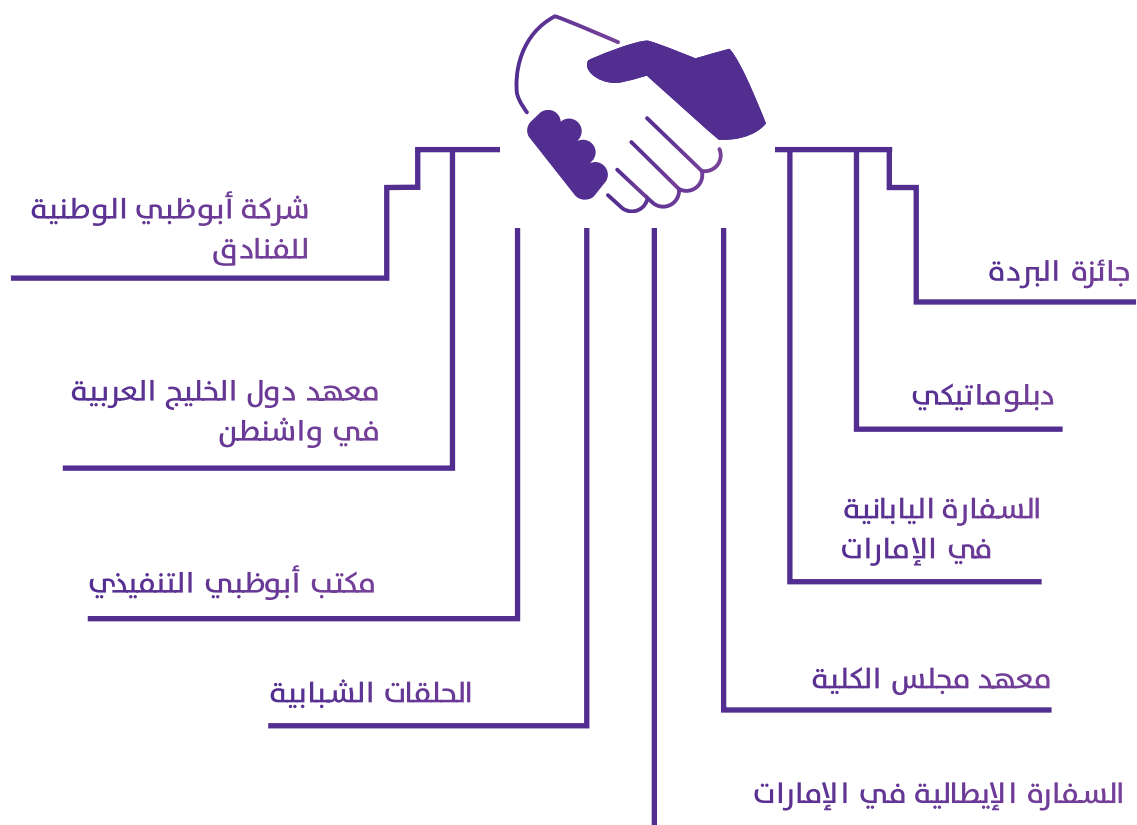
شركة أبوظبي الوطنية للفنادق

جائزة البردة

معهد دول الخليج العربية في واشنطن

دبلوماتيكي

السفارة اليابانية في الإمارات

مكتب أبوظبي التنفيذي

الحلقات الشبابية

معهد مجلس الكلية

السفارة الإيطالية في الإمارات